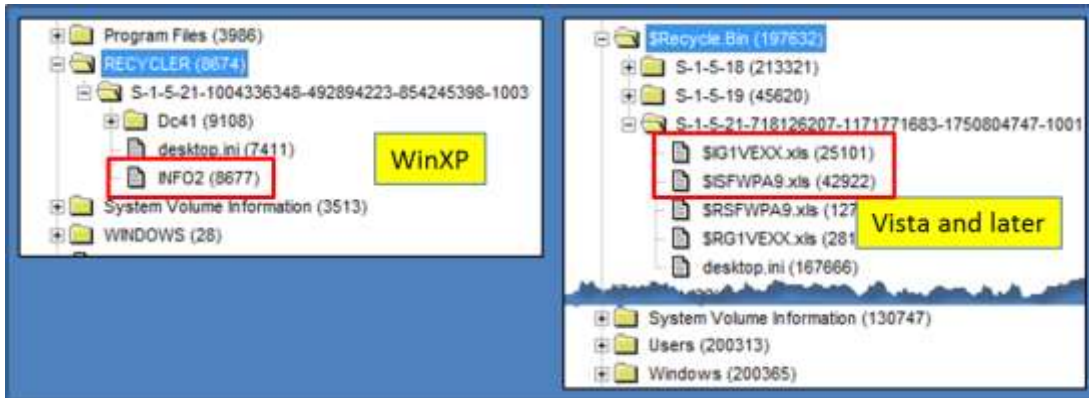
Program Files (3986)
RECYCLER (8674)
S-1-5-21-1004336348-492894223-854245398-1003
Dc41 (9108)
desktop.ini (7411)
INFO2 (8677)
WinXP
System Volume Information (3513)
WINDOWS (28)

$Recycle.Bin (197632)
S-1-5-18 (213321)
S-1-5-19 (45620)
S-1-5-21-718126207-1171771683-1750804747-1001
$IG1VEXX.xls (25101)
$ISFWPA9.xls (42922)
$RSFWPA9.xls (127
$RG1VEXX.xls (281
Vista and later
desktop.ini (167666)
System Volume Information (130747)
Users (200313)
Windows (200365)